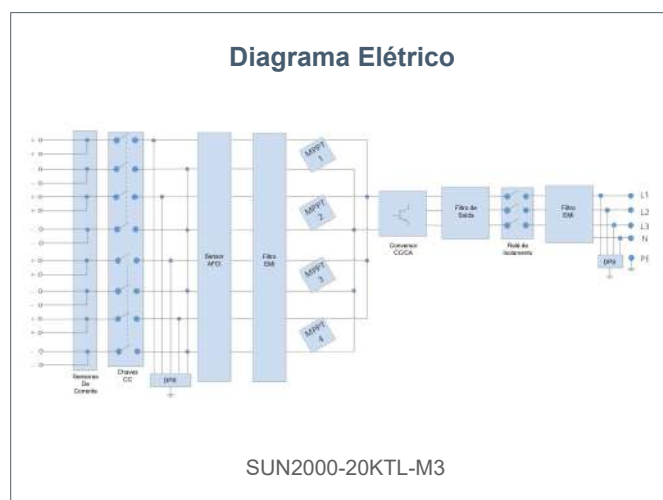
Diagrama Elétrico

MPPT 1
MPPT 2
MPPT 3
MPPT 4

Sensor AFCI
Filtro EMI
Conversor CC/CA
Filtro de Saída
Relé de Isolamento
Filtro EMI

L1
L2
L3
N
PE

DPS
DPS

Sensores De Corrente
Chaves CC

SUN2000-20KTL-M3